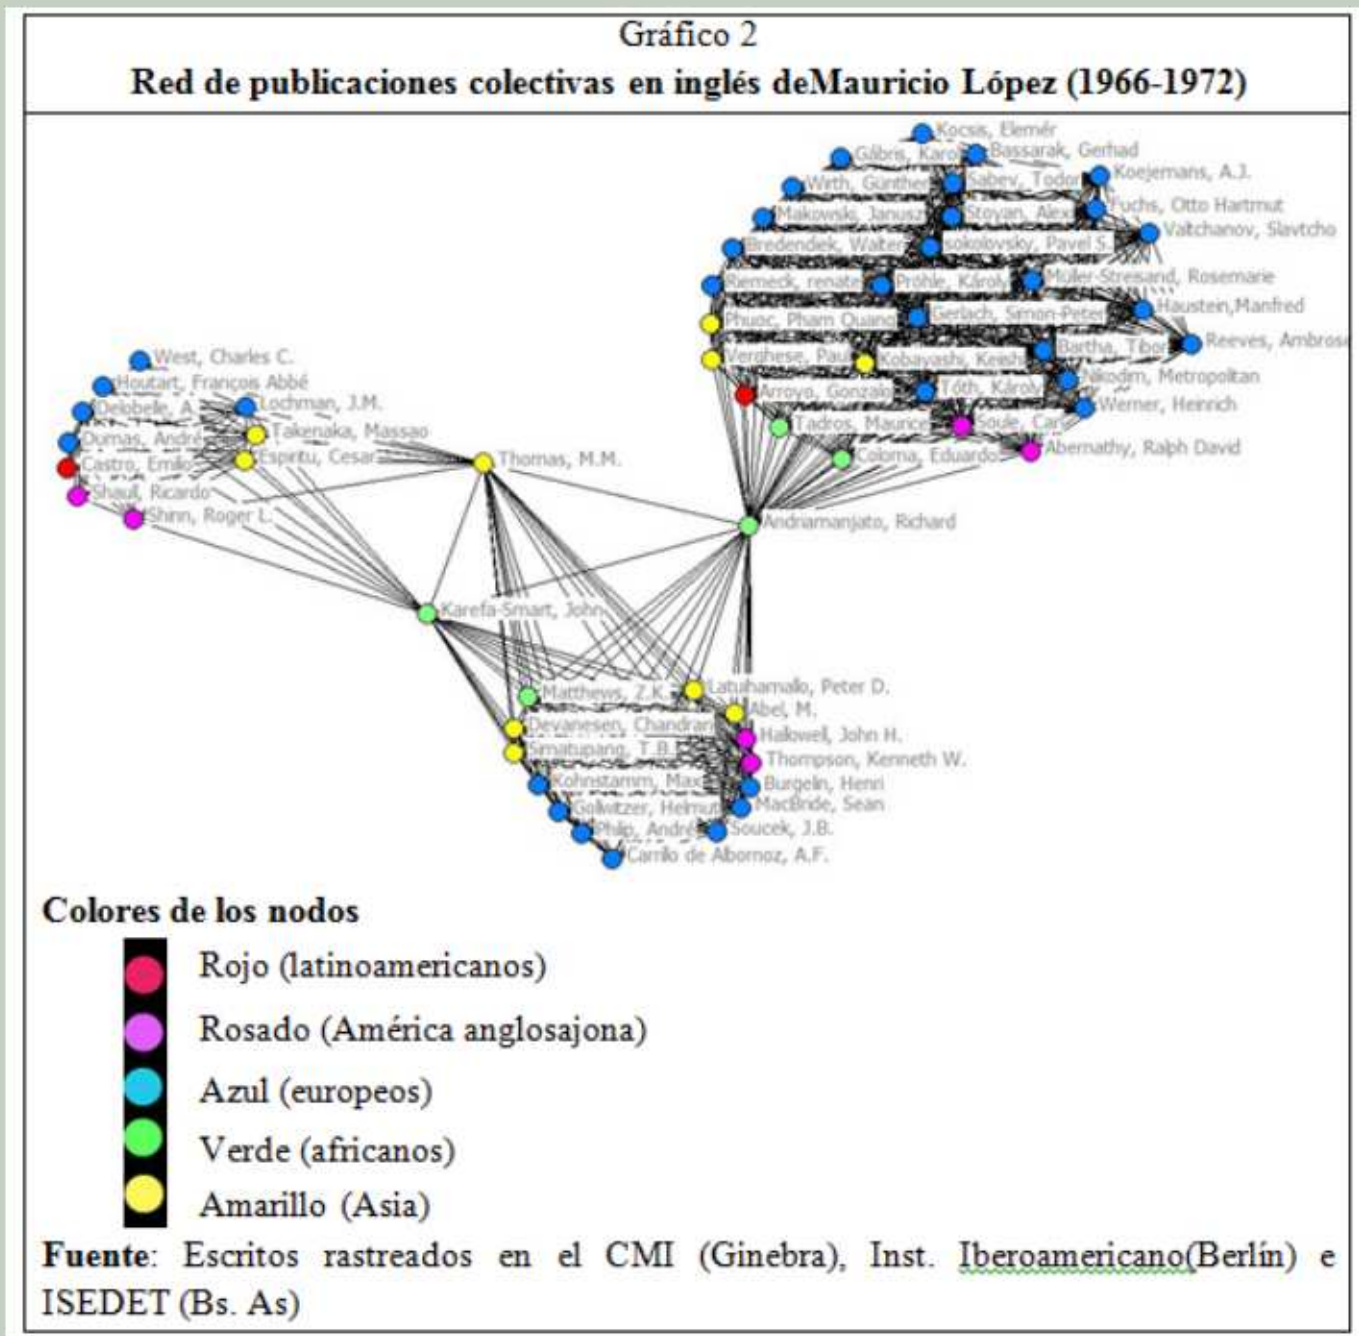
Gráfico 2
**Red de publicaciones colectivas en inglés deMauricio López (1966-1972)**

Kocsis, Elemér
Gábris, Karoly
Bassarak, Gerhad
Koejemans, A.J.
Wirth, Günther
Sabev, Todor
Fuchs, Otto Hartmut
Makowski, Janusz
Stoyan, Alex
Valtchanov, Slavtcho
Bredendiek, Walter
sokolovsky, Pavel S.
Riemeck, renate
Pröhle, Károly
Möller-Streisand, Rosemarie
Haustein,Manfred
Phuoc, Pham Quang
Gerlach, Simon-Peter
Reeves, Ambrose
Bartha, Tibor
Verghese, Paul
Kobayashi, Keishi
Nikodim, Metropolitan
Arroyo, Gonzalo
Tóth, Károly
Werner, Heinrich
Tadros, Maurice
Soule, Carl
Abernathy, Ralph David
Coloma, Eduardo
West, Charles C.
Houtart, François Abbé
Delobelle, A.
Lochman, J.M.
Dumas, André
Takenaka, Massao
Castro, Emilio
Espiritu, Cesar
Thomas, M.M.
Shaull, Ricardo
Shinn, Roger L.
Andriamanjato, Richard
Karefa-Smart, John
Matthews, Z.K.
Latuhamallo, Peter D.
Abel, M.
Devanesen, Chandran
Hallowell, John H.
Simatupang, T.B.
Thompson, Kenneth W.
Kohnstamm, Max
Burgelin, Henri
Gollwitzer, Helmut
MacBride, Sean
Philip, André
Soucek, J.B.
Carrillo de Albornoz, A.F.

**Colores de los nodos**
Rojo (latinoamericanos)
Rosado (América anglosajona)
Azul (europeos)
Verde (africanos)
Amarillo (Asia)

**Fuente**: Escritos rastreados en el CMI (Ginebra), Inst. Iberoamericano(Berlín) e ISEDET (Bs. As)